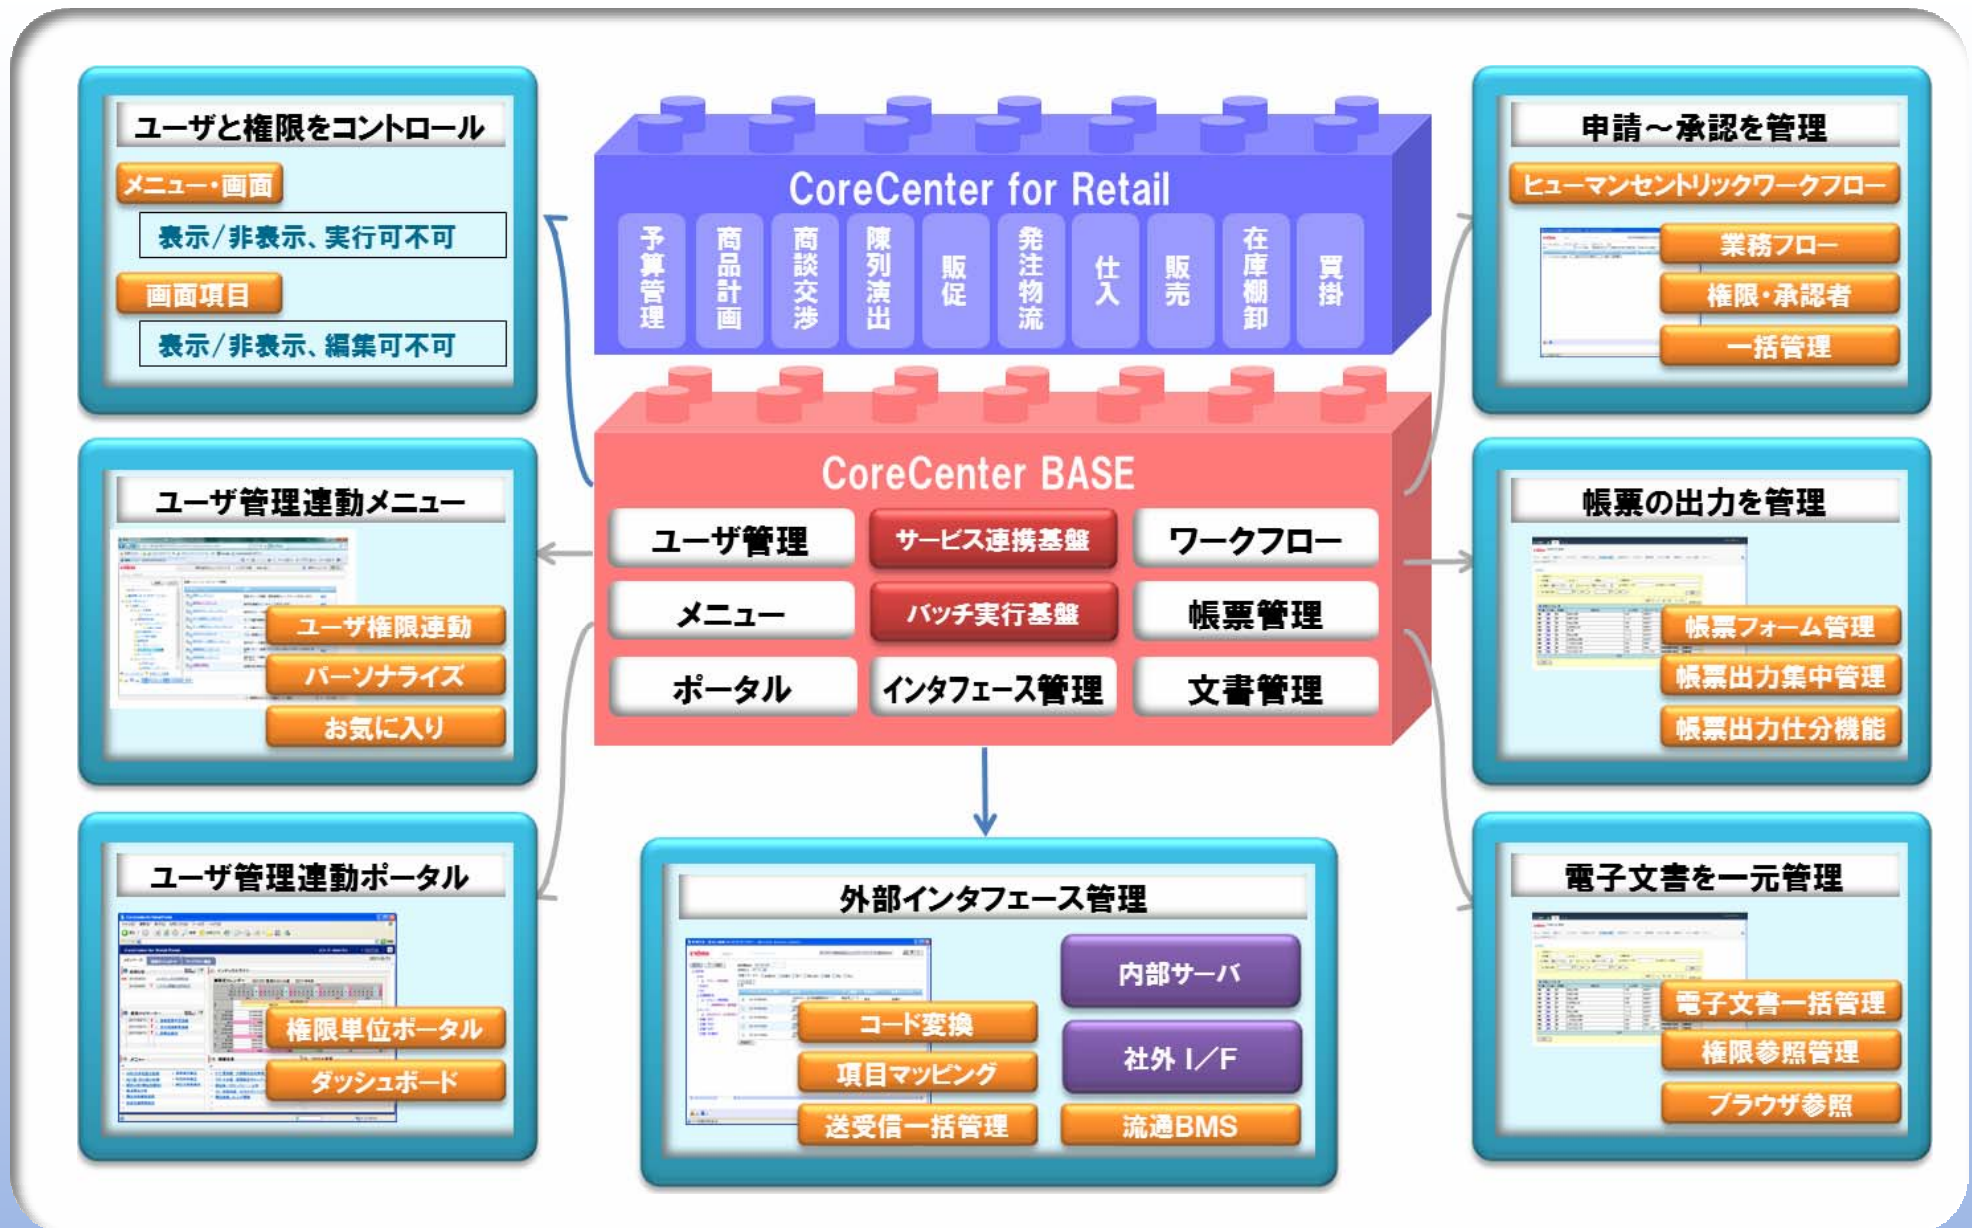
ユーザと権限をコントロール

メニュー・画面

表示/非表示、実行可不可

画面項目

表示/非表示、編集可不可

CoreCenter for Retail

予算管理

商品計画

商談交渉

陳列演出

販促

発注物流

仕入

販売

在庫棚卸

買掛

申請～承認を管理

ヒューマンセントリックワークフロー

業務フロー

権限・承認者

一括管理

CoreCenter BASE

ユーザ管理

サービス連携基盤

ワークフロー

メニュー

バッチ実行基盤

帳票管理

ポータル

インタフェース管理

文書管理

ユーザ管理連動メニュー

ユーザ権限連動

パーソナライズ

お気に入り

帳票の出力を管理

帳票フォーム管理

帳票出力集中管理

帳票出力仕分機能

ユーザ管理連動ポータル

権限単位ポータル

ダッシュボード

外部インタフェース管理

内部サーバ

コード変換

社外 I/F

項目マッピング

送受信一括管理

流通BMS

電子文書を一元管理

電子文書一括管理

権限参照管理

ブラウザ参照